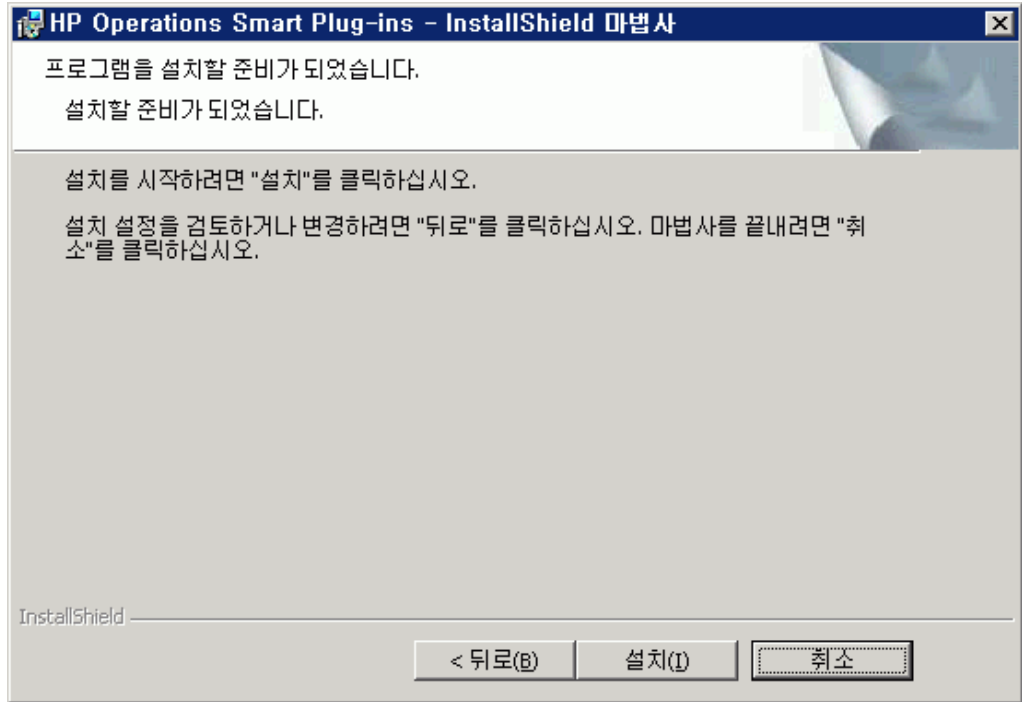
HP Operations Smart Plug-ins - InstallShield 마법사

프로그램을 설치할 준비가 되었습니다.

설치할 준비가 되었습니다.

설치를 시작하려면 "설치"를 클릭하십시오.

설치 설정을 검토하거나 변경하려면 "뒤로"를 클릭하십시오. 마법사를 끝내려면 "취소"를 클릭하십시오.

InstallShield

< 뒤로(B)

설치(I)

취소